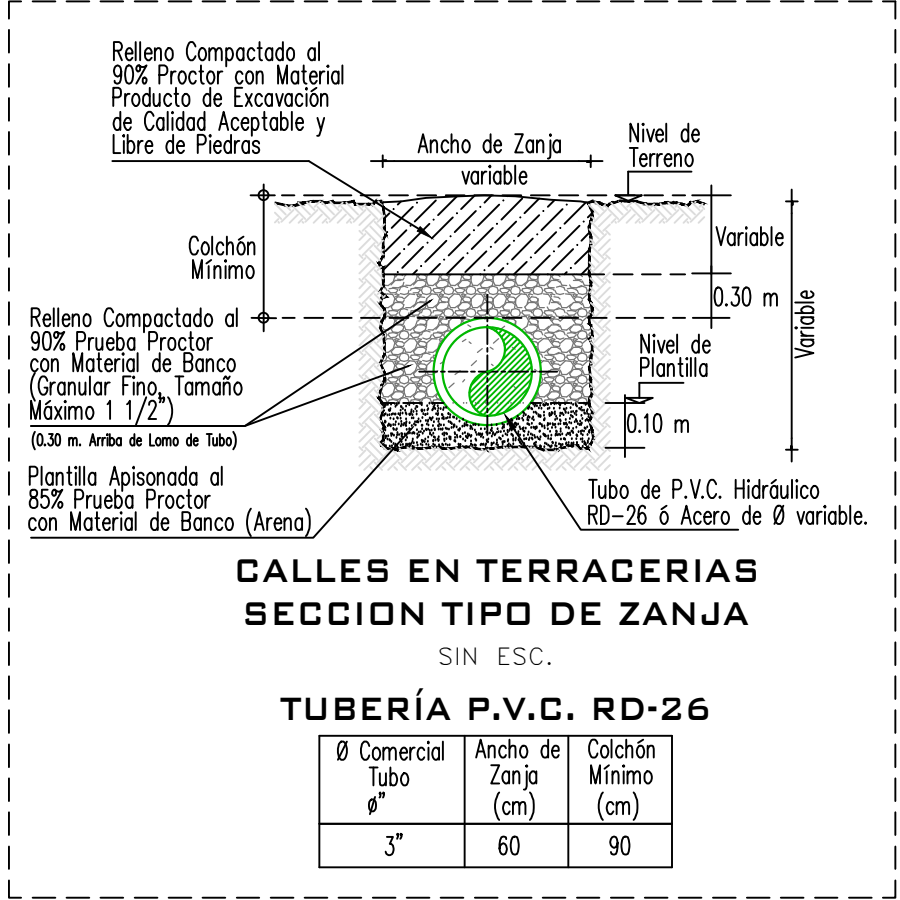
Relleno Compactado al 90% Proctor con Material Producto de Excavación de Calidad Aceptable y Libre de Piedras

Ancho de Zanja
variable

Nivel de Terreno

Colchón Mínimo

Variable

0.30 m

Variable

Relleno Compactado al 90% Prueba Proctor con Material de Banco (Granular Fino, Tamaño Máximo 1 1/2")
(0.30 m. Arriba de Lomo de Tubo)

Nivel de Plantilla

0.10 m

Plantilla Apisonada al 85% Prueba Proctor con Material de Banco (Arena)

Tubo de P.V.C. Hidráulico RD-26 ó Acero de Ø variable.

CALLES EN TERRACERIAS
SECCION TIPO DE ZANJA

SIN ESC.

TUBERÍA P.V.C. RD-26

| Ø Comercial Tubo ø" | Ancho de Zanja (cm) | Colchón Mínimo (cm) |
|---|---|---|
| 3" | 60 | 90 |